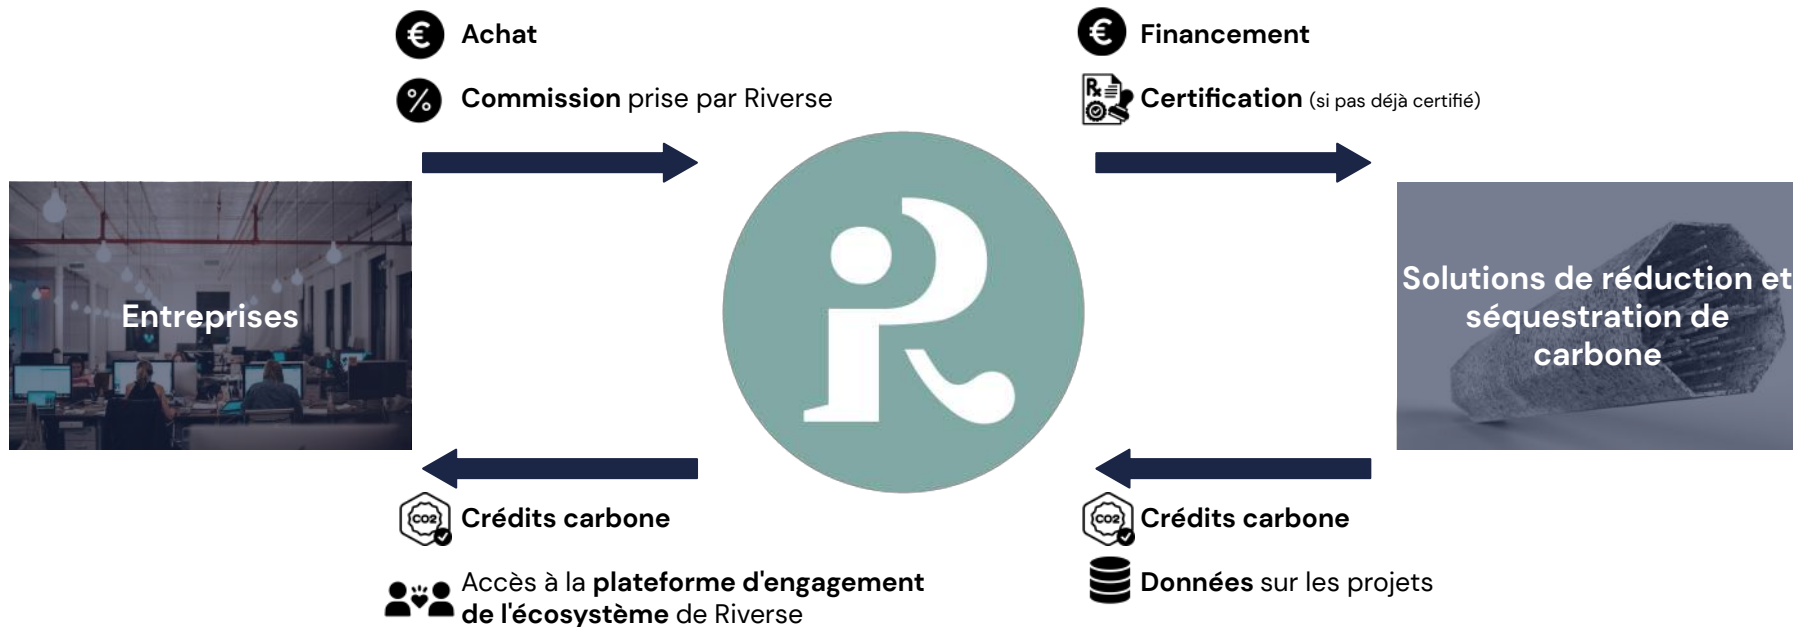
Achat

Commission prise par Riverse

Financement

Certification (si pas déjà certifié)

Entreprises

Solutions de réduction et séquestration de carbone

CO2 Crédits carbone

Accès à la plateforme d'engagement de l'écosystème de Riverse

CO2 Crédits carbone

Données sur les projets